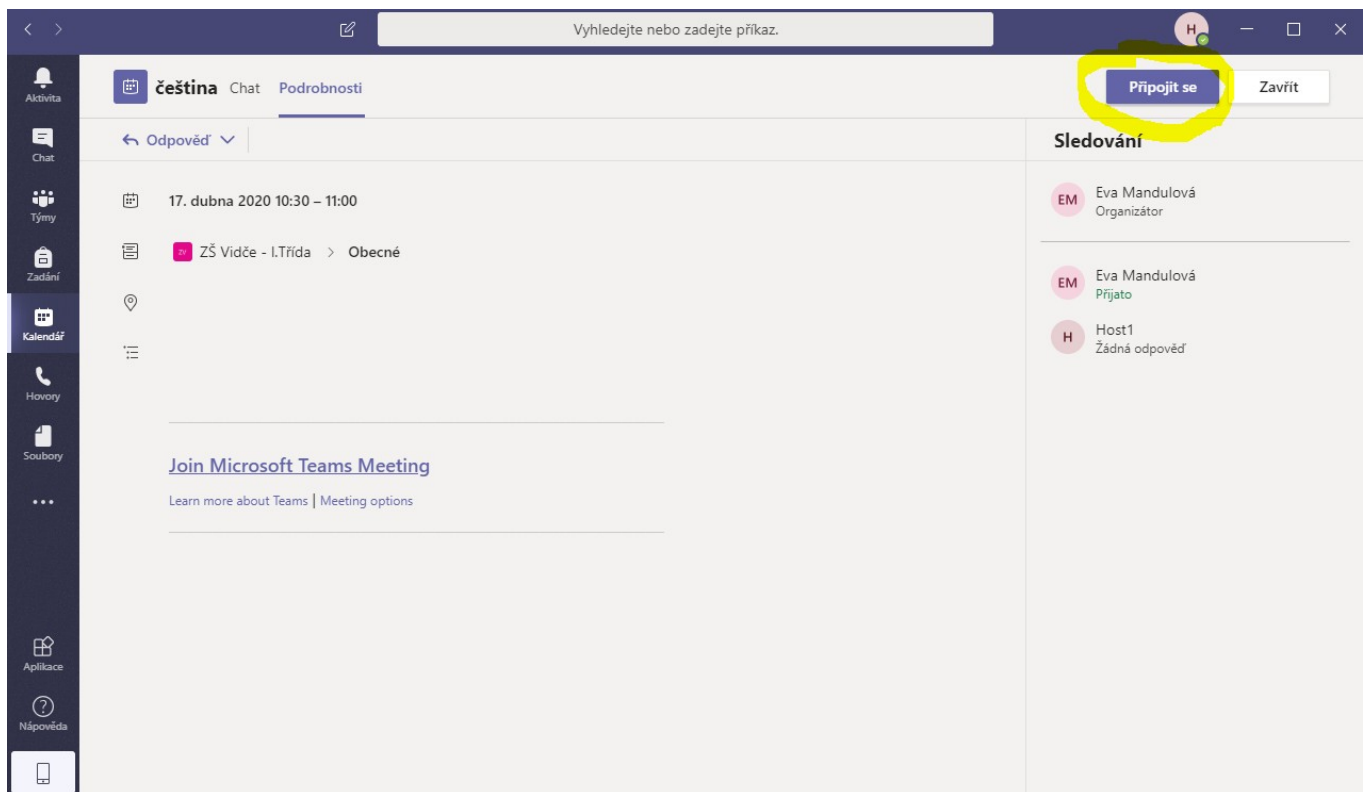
Vyhledejte nebo zadejte příkaz.

H

Aktivita
Chat
Týmy
Zadání
Kalendář
Hovory
Soubory
...
Aplikace
Nápověda

čeština Chat Podrobnosti

Připojit se Zavřít

Odpověď

17. dubna 2020 10:30 – 11:00

ZV ZŠ Vidče - I.Třída > Obecné

Join Microsoft Teams Meeting

Learn more about Teams | Meeting options

Sledování

EM Eva Mandulová
Organizátor

EM Eva Mandulová
Přijato

H Host1
Žádná odpověď